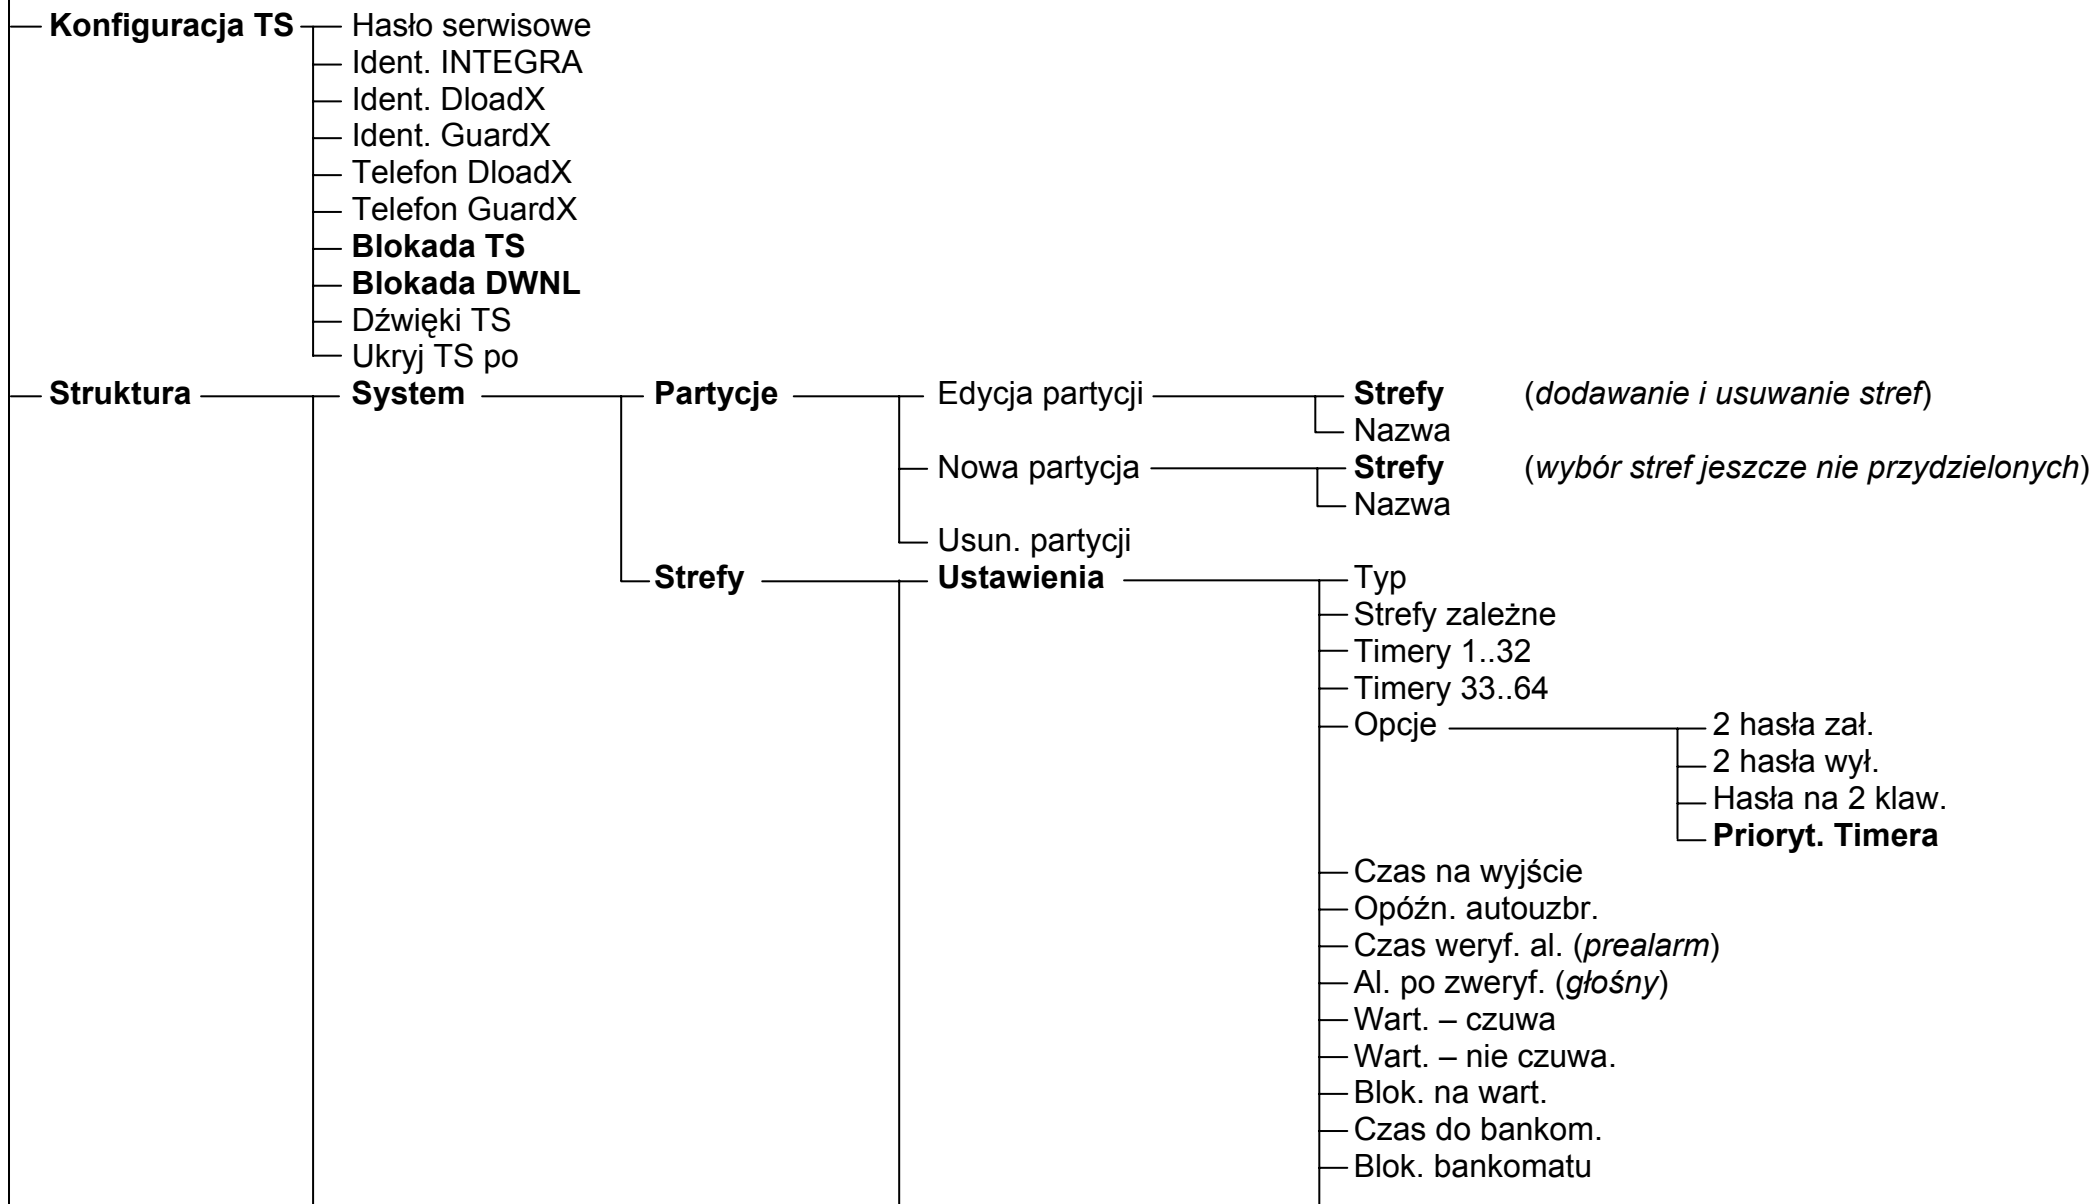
Konfiguracja TS
Hasło serwisowe
Ident. INTEGRA
Ident. DloadX
Ident. GuardX
Telefon DloadX
Telefon GuardX
Blokada TS
Blokada DWNL
Dźwięki TS
Ukryj TS po
Struktura
System
Partycje
Edycja partycji
Strefy (dodawanie i usuwanie stref)
Nazwa
Nowa partycja
Strefy (wybór stref jeszcze nie przydzielonych)
Nazwa
Usun. partycji
Strefy
Ustawienia
Typ
Strefy zależne
Timery 1..32
Timery 33..64
Opcje
2 hasła zał.
2 hasła wył.
Hasła na 2 klaw.
Prioryt. Timera
Czas na wyjście
Opóźn. autouzbr.
Czas weryf. al. (prealarm)
Al. po zweryf. (głośny)
Wart. – czuwa
Wart. – nie czuwa.
Blok. na wart.
Czas do bankom.
Blok. bankomatu